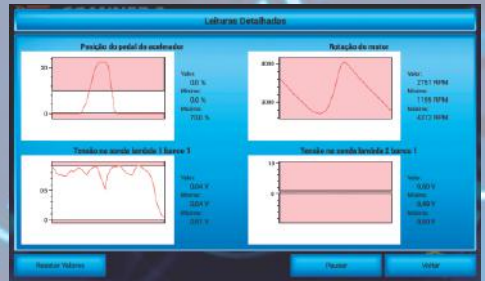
Leituras Detalhadas

Posição do pedal do acelerador

20

0

Valor:
0,0 %
Mínimo:
0,0 %
Máximo:
70,0 %

Rotação do motor

4000

2000

Valor:
2751 RPM
Mínimo:
1159 RPM
Máximo:
4313 RPM

Tensão na sonda lambda 1 banco 1

0,5

0

Valor:
0,04 V
Mínimo:
0,04 V
Máximo:
0,91 V

Tensão na sonda lambda 2 banco 1

1,0

0

Valor:
0,60 V
Mínimo:
0,60 V
Máximo:
0,60 V

Resetar Valores

Pausar

Voltar